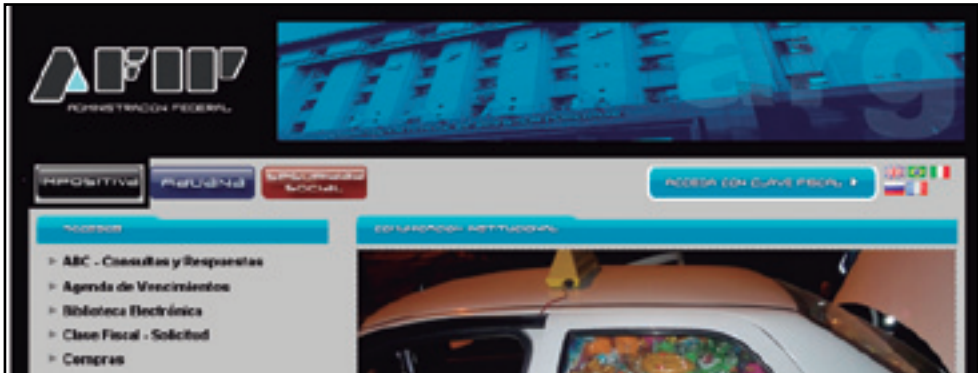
AFIP
ADMINISTRACION FEDERAL

arg

IMPOSITIVA
ADUANA
SEGURIDAD SOCIAL

ACCEDA CON CLAVE FISCAL ▸

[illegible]

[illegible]

ABC - Consultas y Respuestas
Agenda de Vencimientos
Biblioteca Electrónica
Clave Fiscal - Solicitud
Compras